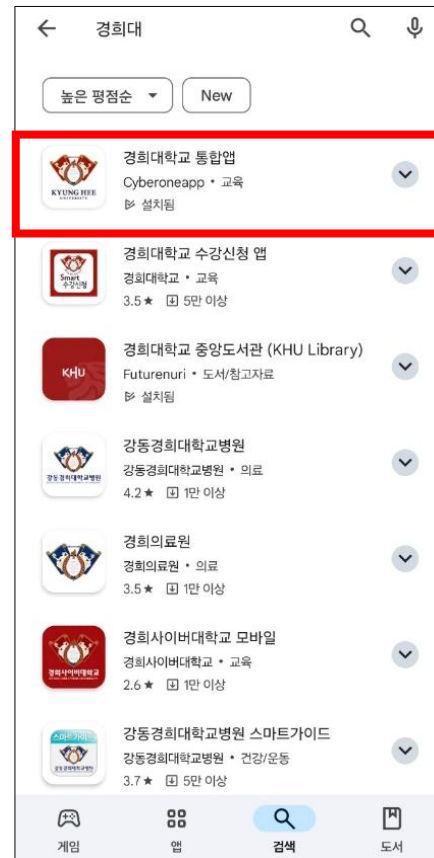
경희대

높은 평점순 ▾ New

KYUNG HEE UNIVERSITY
경희대학교 통합앱
Cyberoneapp • 교육
설치됨

Smart 수강신청
경희대학교 수강신청 앱
경희대학교 • 교육
3.5★ 5만 이상

KHU
경희대학교 중앙도서관 (KHU Library)
Futurenuri • 도서/참고자료
설치됨

강동경희대학교병원
강동경희대학교병원
강동경희대학교병원 • 의료
4.2★ 1만 이상

경희의료원
경희의료원 • 의료
3.5★ 1만 이상

경희사이버대학교
경희사이버대학교 모바일
경희사이버대학교 • 교육
2.6★ 1만 이상

스마트가이드
강동경희대학교병원
강동경희대학교병원 스마트가이드
강동경희대학교병원 • 건강/운동
3.7★ 5만 이상

게임 앱 검색 도서